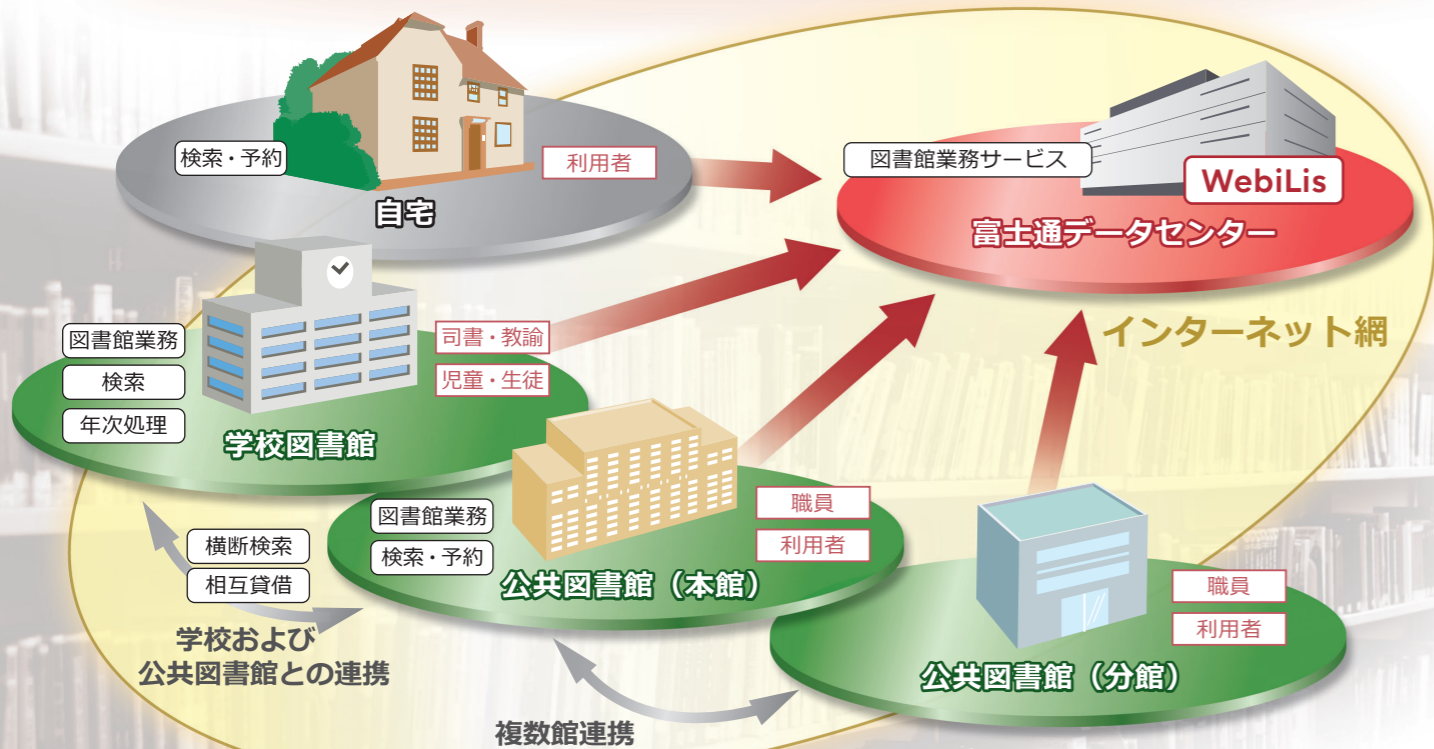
検索・予約

利用者

自宅

図書館業務サービス

WebiLis

富士通データセンター

インターネット網

図書館業務

検索

年次処理

司書・教諭

児童・生徒

学校図書館

図書館業務

検索・予約

職員

利用者

公共図書館（本館）

横断検索

相互貸借

学校および公共図書館との連携

職員

利用者

公共図書館（分館）

複数館連携